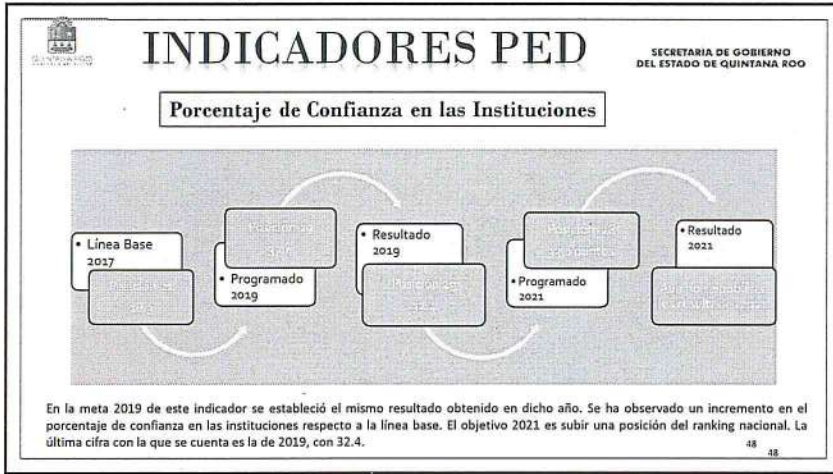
INDICADORES PED

SECRETARIA DE GOBIERNO DEL ESTADO DE QUINTANA ROO

Porcentaje de Confianza en las Instituciones

• Línea Base 2017

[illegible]

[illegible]

• Programado 2019

• Resultado 2019

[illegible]

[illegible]

• Programado 2021

• Resultado 2021

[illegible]

En la meta 2019 de este indicador se estableció el mismo resultado obtenido en dicho año. Se ha observado un incremento en el porcentaje de confianza en las instituciones respecto a la línea base. El objetivo 2021 es subir una posición del ranking nacional. La última cifra con la que se cuenta es la de 2019, con 32.4.

48

48